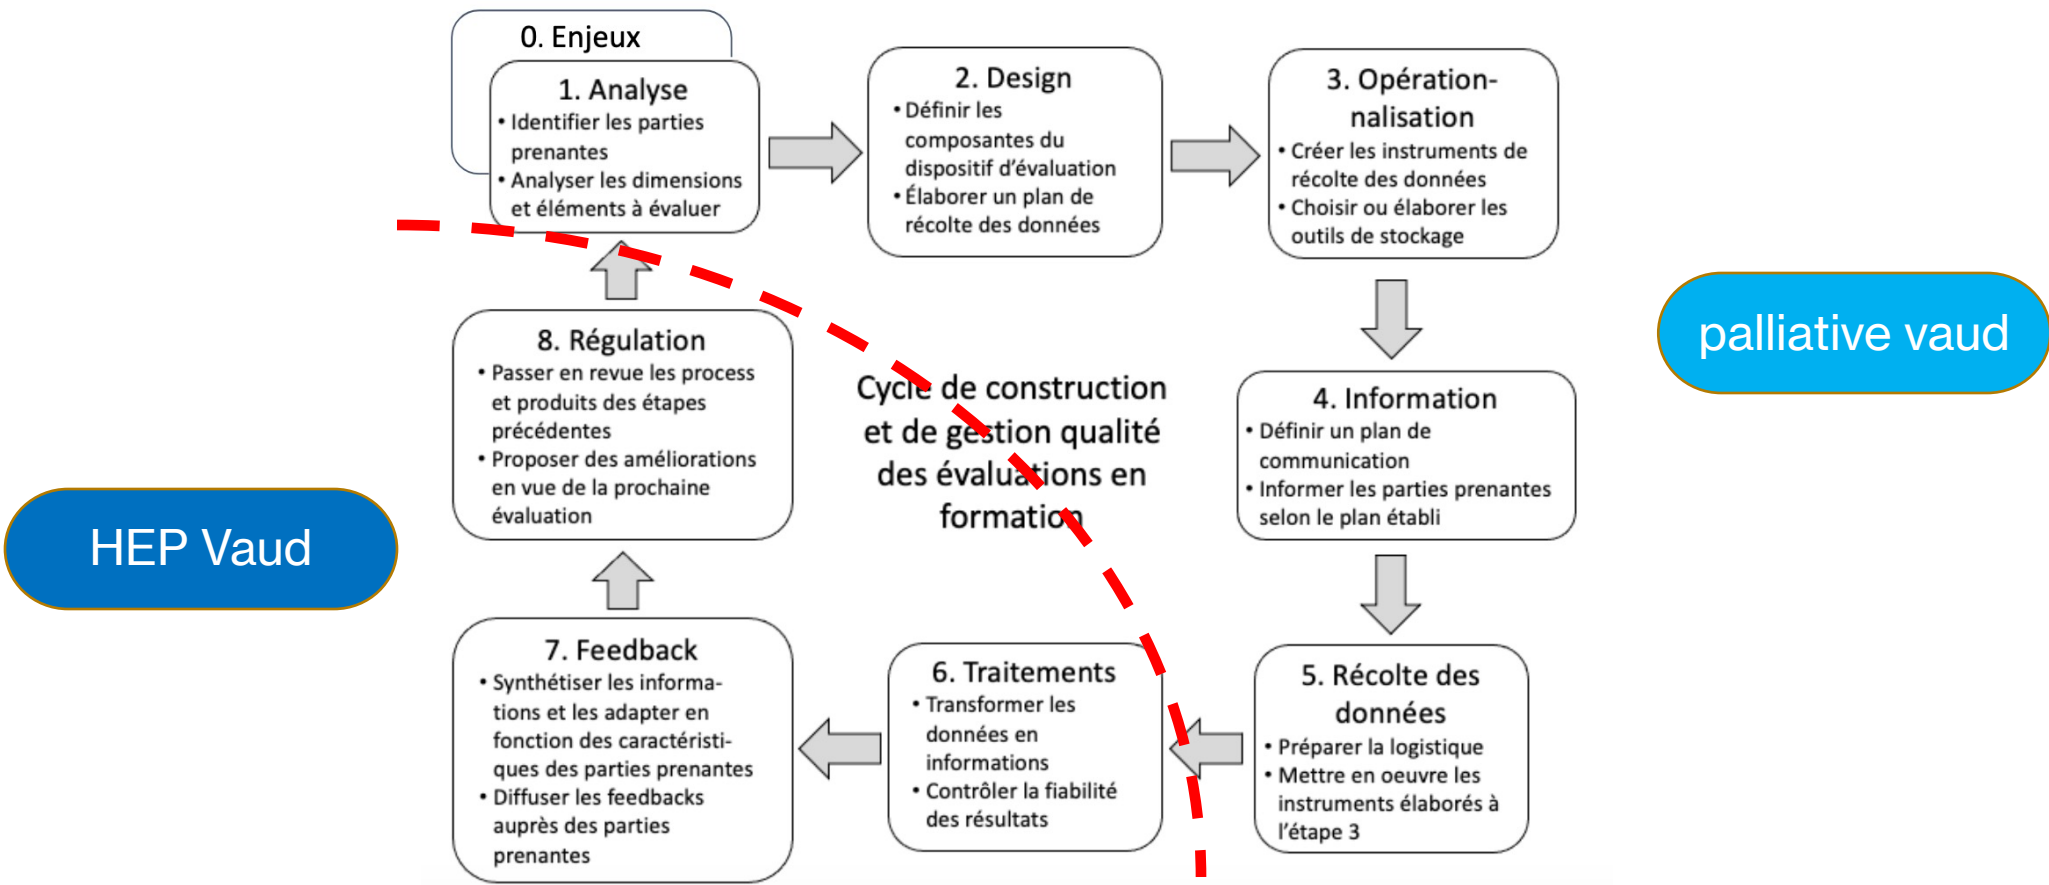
0. Enjeux

1. Analyse
• Identifier les parties prenantes
• Analyser les dimensions et éléments à évaluer

2. Design
• Définir les composantes du dispositif d'évaluation
• Élaborer un plan de récolte des données

3. Opération-nalisation
• Créer les instruments de récolte des données
• Choisir ou élaborer les outils de stockage

palliative vaud

8. Régulation
• Passer en revue les process et produits des étapes précédentes
• Proposer des améliorations en vue de la prochaine évaluation

Cycle de construction et de gestion qualité des évaluations en formation

4. Information
• Définir un plan de communication
• Informer les parties prenantes selon le plan établi

HEP Vaud

7. Feedback
• Synthétiser les informations et les adapter en fonction des caractéristiques des parties prenantes
• Diffuser les feedbacks auprès des parties prenantes

6. Traitements
• Transformer les données en informations
• Contrôler la fiabilité des résultats

5. Récolte des données
• Préparer la logistique
• Mettre en oeuvre les instruments élaborés à l'étape 3